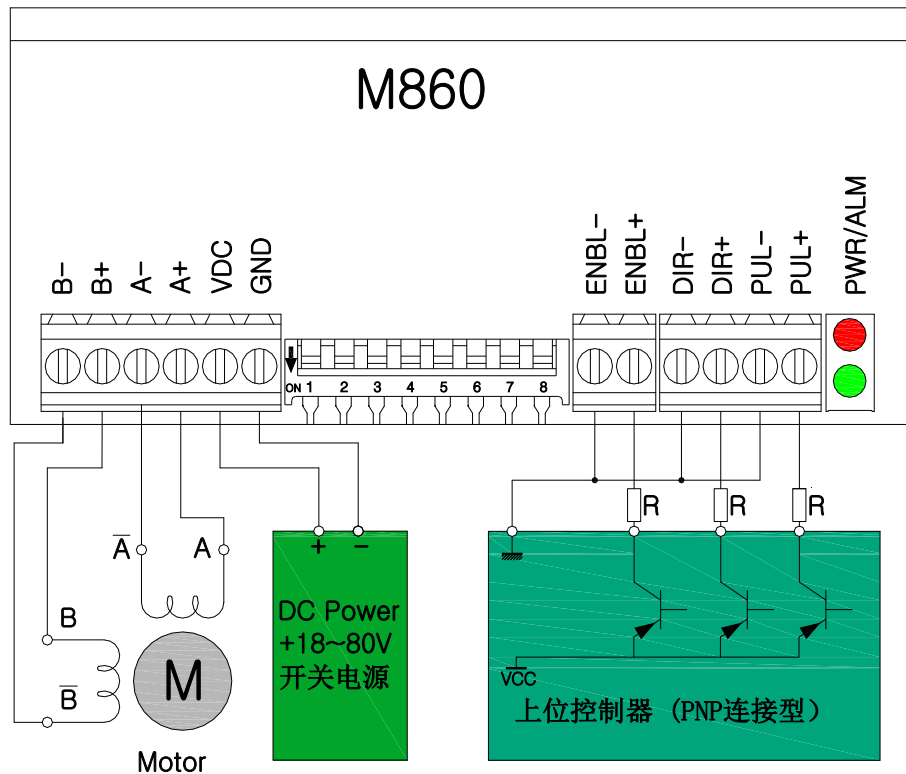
M860

B− B+ A− A+ VDC GND

ON 1 2 3 4 5 6 7 8

ENBL− ENBL+ DIR− DIR+ PUL− PUL+ PWR/ALM

R R R

$\overline{A}$ A

B

$\overline{B}$

M

Motor

+ −

DC Power
+18~80V
开关电源

VCC

上位控制器（PNP连接型）